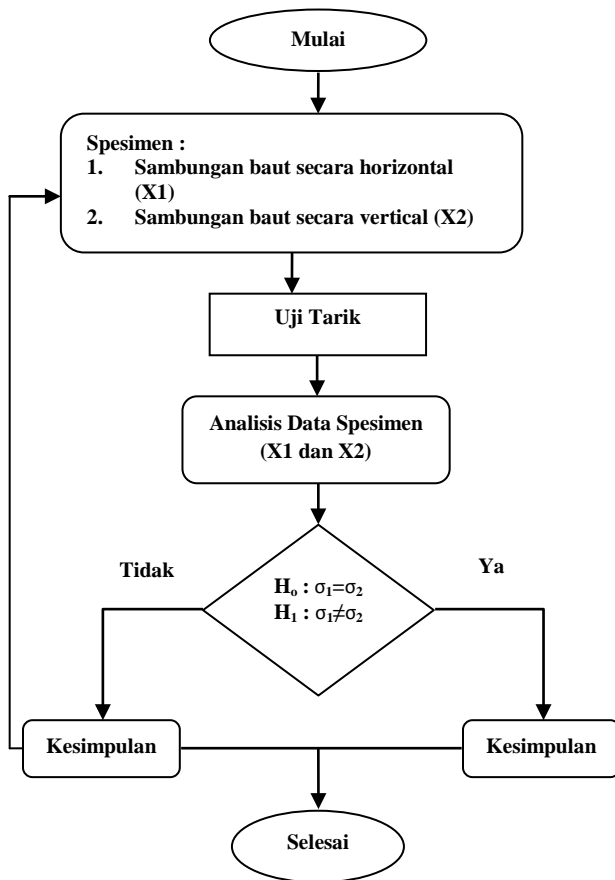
Mulai

Spesimen :
1. Sambungan baut secara horizontal (X1)
2. Sambungan baut secara vertical (X2)

Uji Tarik

Analisis Data Spesimen (X1 dan X2)

Tidak

Ya

$H_o : \sigma_1 = \sigma_2$
$H_1 : \sigma_1 \neq \sigma_2$

Kesimpulan

Kesimpulan

Selesai